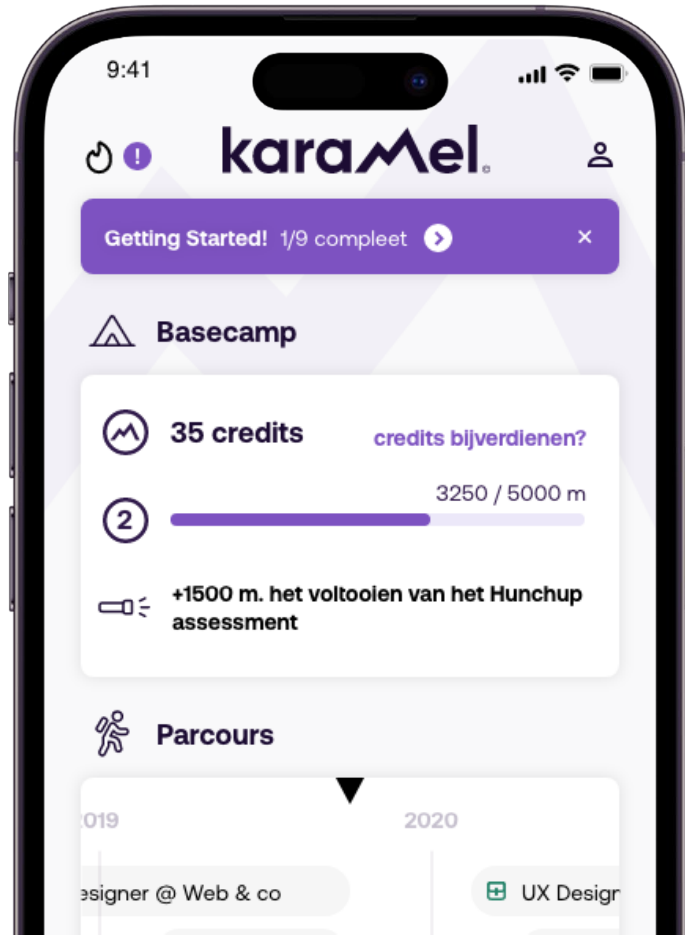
9:41

karaMel

Getting Started! 1/9 compleet ×

Basecamp

35 credits credits bijverdienen?

3250 / 5000 m

2

+1500 m. het voltooien van het Hunchup assessment

Parcours

2019 2020

esigner @ Web & co

UX Design